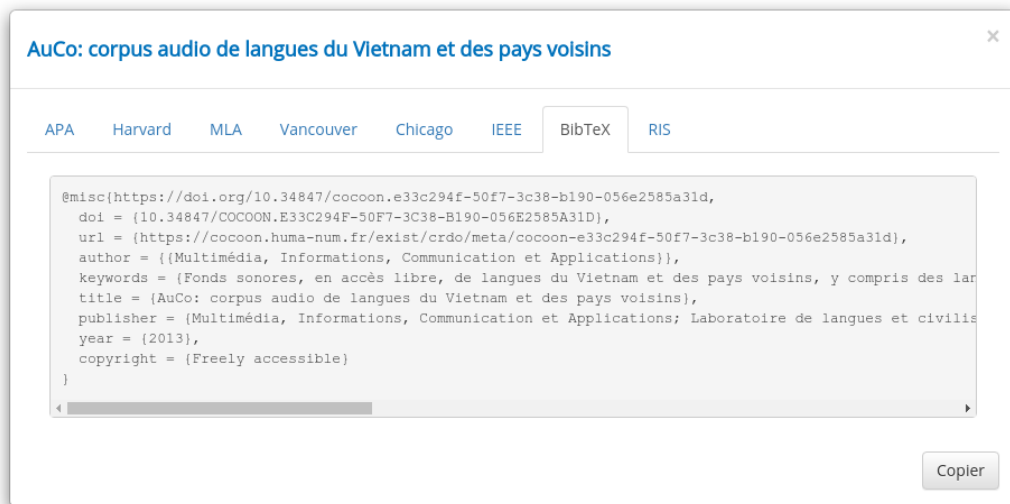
AuCo: corpus audio de langues du Vietnam et des pays voisins

×

APA Harvard MLA Vancouver Chicago IEEE BibTeX RIS

@misc{https://doi.org/10.34847/cocoon.e33c294f-50f7-3c38-b190-056e2585a31d,
doi = {10.34847/COCOON.E33C294F-50F7-3C38-B190-056E2585A31D},
url = {https://cocoon.huma-num.fr/exist/crdo/meta/cocoon-e33c294f-50f7-3c38-b190-056e2585a31d},
author = {{Multimédia, Informations, Communication et Applications}},
keywords = {Fonds sonores, en accès libre, de langues du Vietnam et des pays voisins, y compris des lar
title = {AuCo: corpus audio de langues du Vietnam et des pays voisins},
publisher = {Multimédia, Informations, Communication et Applications; Laboratoire de langues et civilis
year = {2013},
copyright = {Freely accessible}
}

Copier